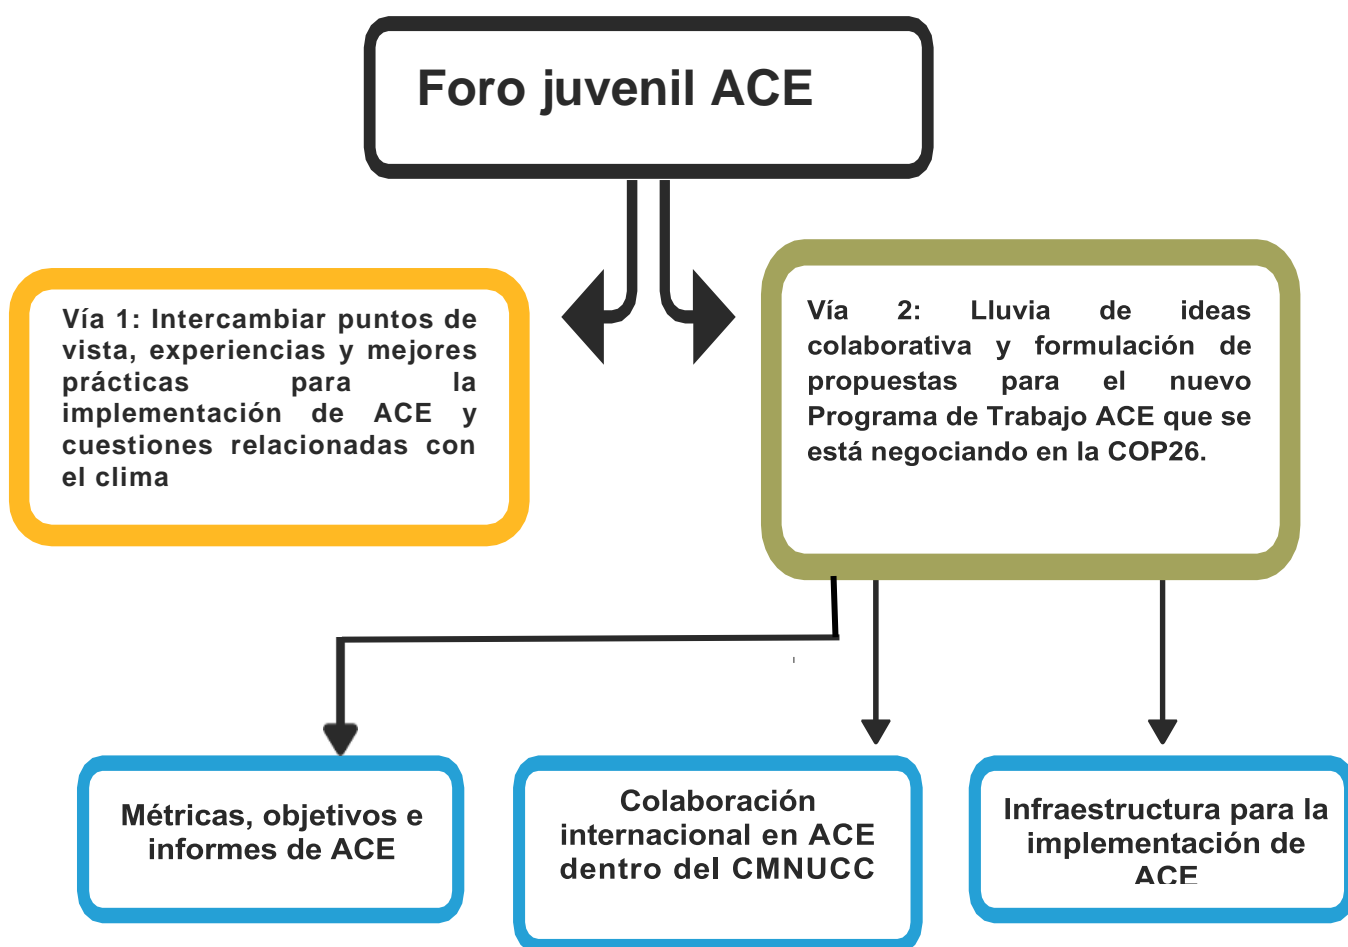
Foro juvenil ACE

Vía 1: Intercambiar puntos de vista, experiencias y mejores prácticas para la implementación de ACE y cuestiones relacionadas con el clima

Vía 2: Lluvia de ideas colaborativa y formulación de propuestas para el nuevo Programa de Trabajo ACE que se está negociando en la COP26.

Métricas, objetivos e informes de ACE

Colaboración internacional en ACE dentro del CMNUCC

Infraestructura para la implementación de ACE